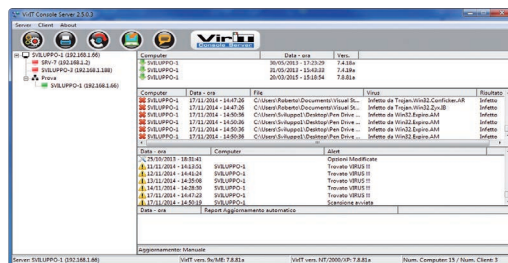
VirIT Console Server 2.3.0.3

Server Client About

VirIT Console Server

SVILUPPO-1 (192.168.1.66)
SRV-7 (192.168.1.2)
SVILUPPO-2 (192.168.1.188)
Prova
SVILUPPO-1 (192.168.1.66)

| Computer | Data - ora | Vers. |
|---|---|---|
| SVILUPPO-1 | 30/05/2013 - 17:23:29 | 7.4.18a |
| SVILUPPO-1 | 31/05/2013 - 15:43:33 | 7.4.18a |
| SVILUPPO-2 | 20/03/2015 - 15:18:54 | 7.8.81a |

| Computer | Data - ora | File | Virus | Risultato |
|---|---|---|---|---|
| SVILUPPO-1 | 17/11/2014 - 14:47:26 | C:\Users\Roberto\Documents\Visual St... | Infetto da Trojan.Win32.Conficker.AR | Infetto |
| SVILUPPO-1 | 17/11/2014 - 14:47:26 | C:\Users\Roberto\Documents\Visual St... | Infetto da Trojan.Win32.Z.xB | Infetto |
| SVILUPPO-1 | 17/11/2014 - 14:50:36 | C:\Users\Sviluppo1\Desktop\Pen Drive ... | Infetto da Win32.Expiro.AM | Infetto |
| SVILUPPO-1 | 17/11/2014 - 14:50:36 | C:\Users\Sviluppo1\Desktop\Pen Drive ... | Infetto da Win32.Expiro.AM | Infetto |
| SVILUPPO-1 | 17/11/2014 - 14:50:36 | C:\Users\Sviluppo1\Desktop\Pen Drive ... | Infetto da Win32.Expiro.AM | Infetto |
| SVILUPPO-1 | 17/11/2014 - 14:50:36 | C:\Users\Sviluppo1\Desktop\Pen Drive ... | Infetto da Win32.Expiro.AM | Infetto |

| Data - ora | Computer | Alert |
|---|---|---|
| 25/10/2013 - 18:31:41 | | Opzioni Modificate |
| 11/11/2014 - 14:13:31 | SVILUPPO-1 | Trovato VIRUS !!! |
| 12/11/2014 - 14:41:24 | SVILUPPO-1 | Trovato VIRUS !!! |
| 13/11/2014 - 14:35:08 | SVILUPPO-1 | Trovato VIRUS !!! |
| 14/11/2014 - 14:28:30 | SVILUPPO-1 | Trovato VIRUS !!! |
| 17/11/2014 - 14:47:23 | SVILUPPO-1 | Trovato VIRUS !!! |
| 17/11/2014 - 14:50:19 | SVILUPPO-1 | Scansione avviata |

| Data - ora | Report Aggiornamento automatico |
|---|---|

Aggiornamento Manuale

Server: SVILUPPO-1 (192.168.1.66) | VirIT vers. 9x/ME: 7.8.81a | VirIT vers. NT/2000/XP: 7.8.81a | Num. Computer: 15 / Num. Client: 3